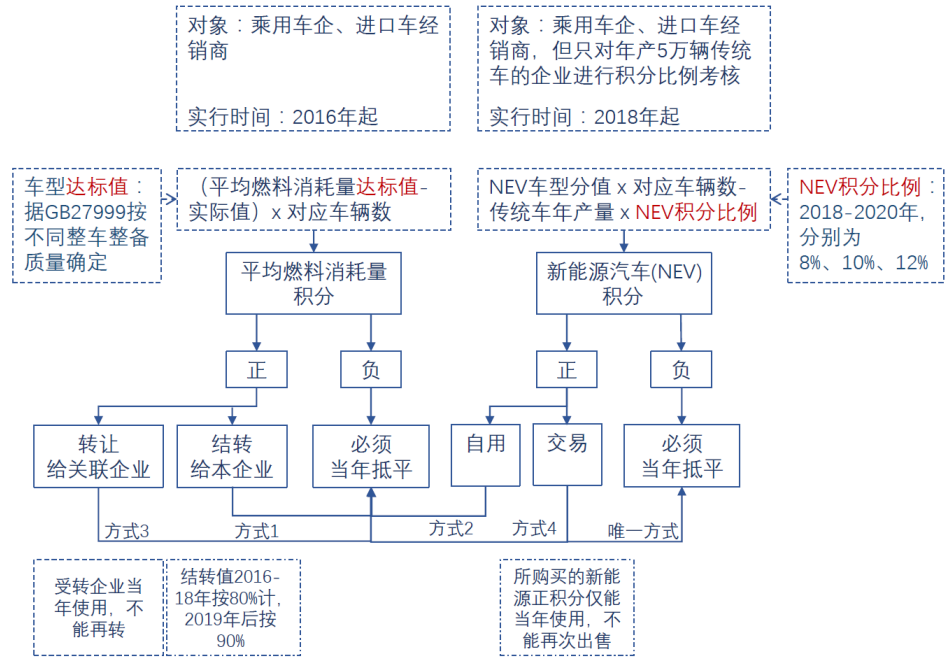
对象：乘用车企、进口车经销商

实行时间：2016年起

对象：乘用车企、进口车经销商，但只对年产5万辆传统车的企业进行积分比例考核

实行时间：2018年起

车型达标值：据GB27999按不同整车整备质量确定

（平均燃料消耗量达标值-实际值）x 对应车辆数

NEV车型分值 x 对应车辆数-传统车年产量 x NEV积分比例

NEV积分比例：2018-2020年，分别为8%、10%、12%

平均燃料消耗量积分

新能源汽车(NEV)积分

正

负

正

负

转让给关联企业

结转给本企业

必须当年抵平

自用

交易

必须当年抵平

方式3

方式1

方式2

方式4

唯一方式

受转企业当年使用，不能再转

结转值2016-18年按80%计，2019年后按90%

所购买的新能源正积分仅能当年使用，不能再次出售